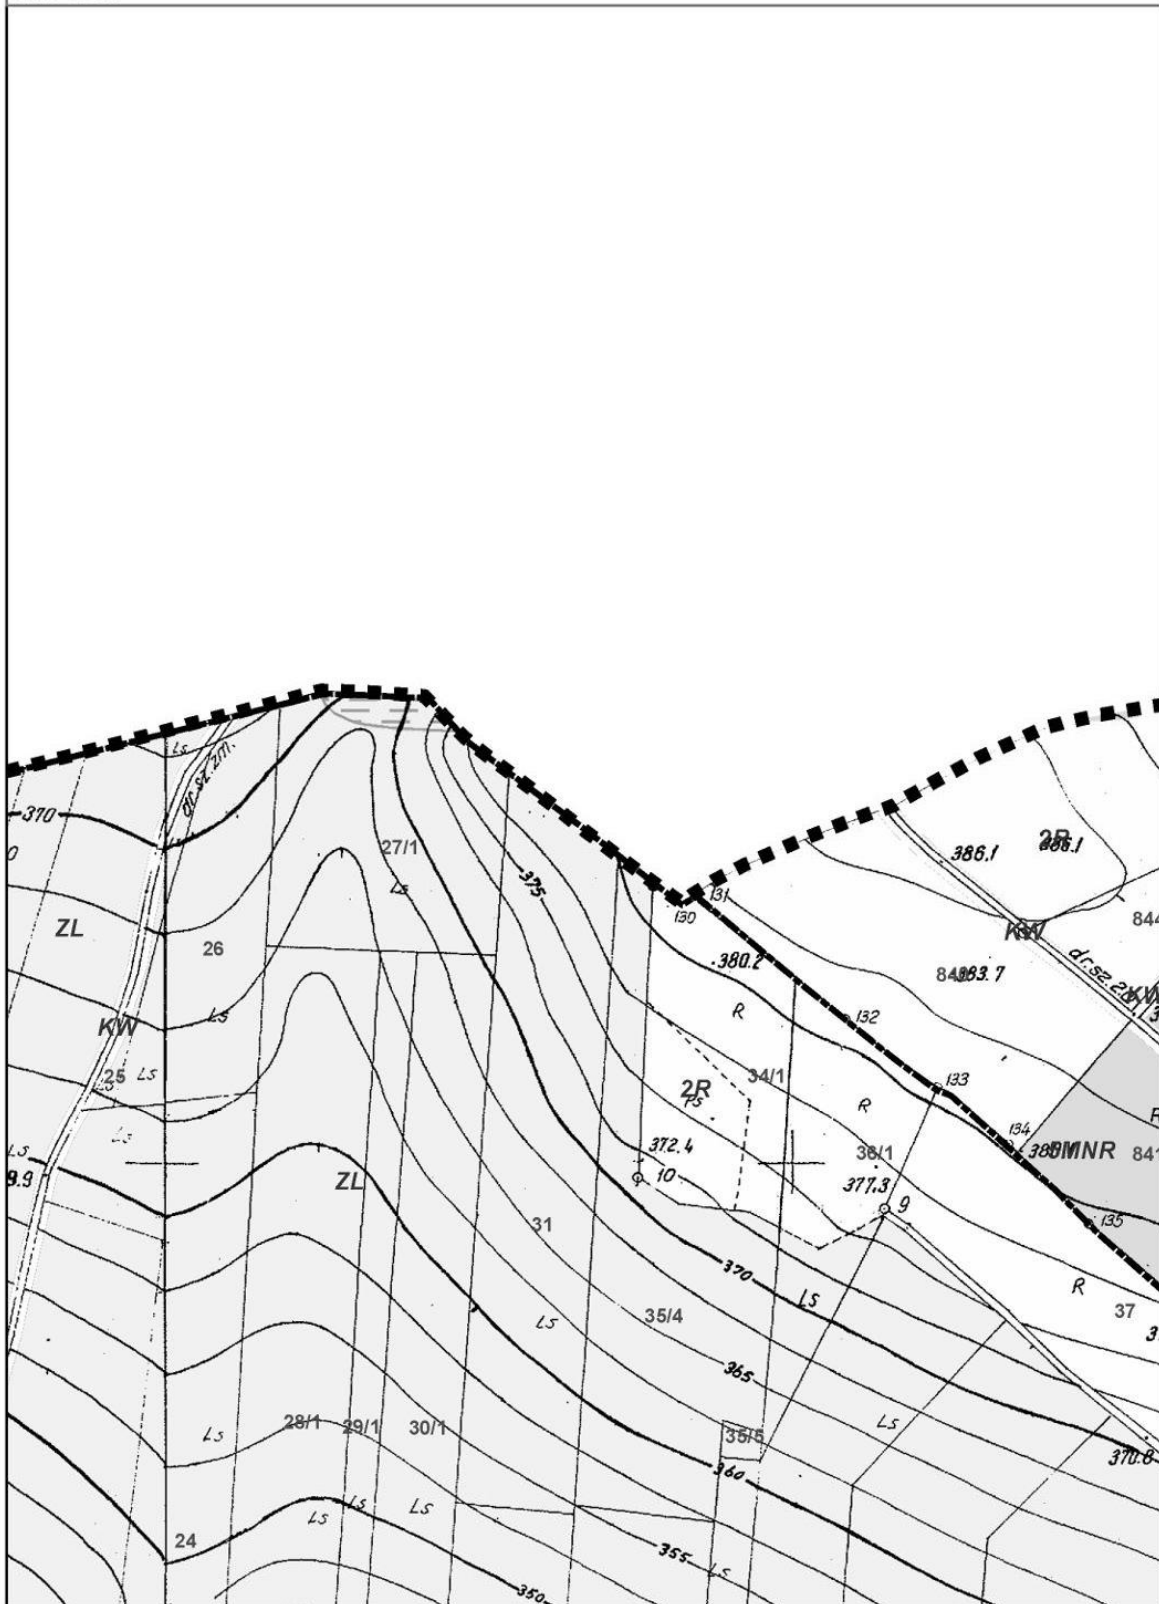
Ls
dr.sz.zm.
370
0
ZL
KW
25 Ls
Ls
9.9
26
Ls
27/1
Ls
375
131
130
.380.2
R
2R
Ls
34/1
372.4
10
ZL
31
370
Ls
35/4
365
Ls
28/1
29/1
30/1
35/5
360
Ls
Ls
Ls
24
355
Ls
350
386.1
2R
386.1
844
KW
84383.7
dr.sz.zm.
KW
132
R
133
38/1
377.3
9
134
383MNR
841
135
R
37
Ls
370.6